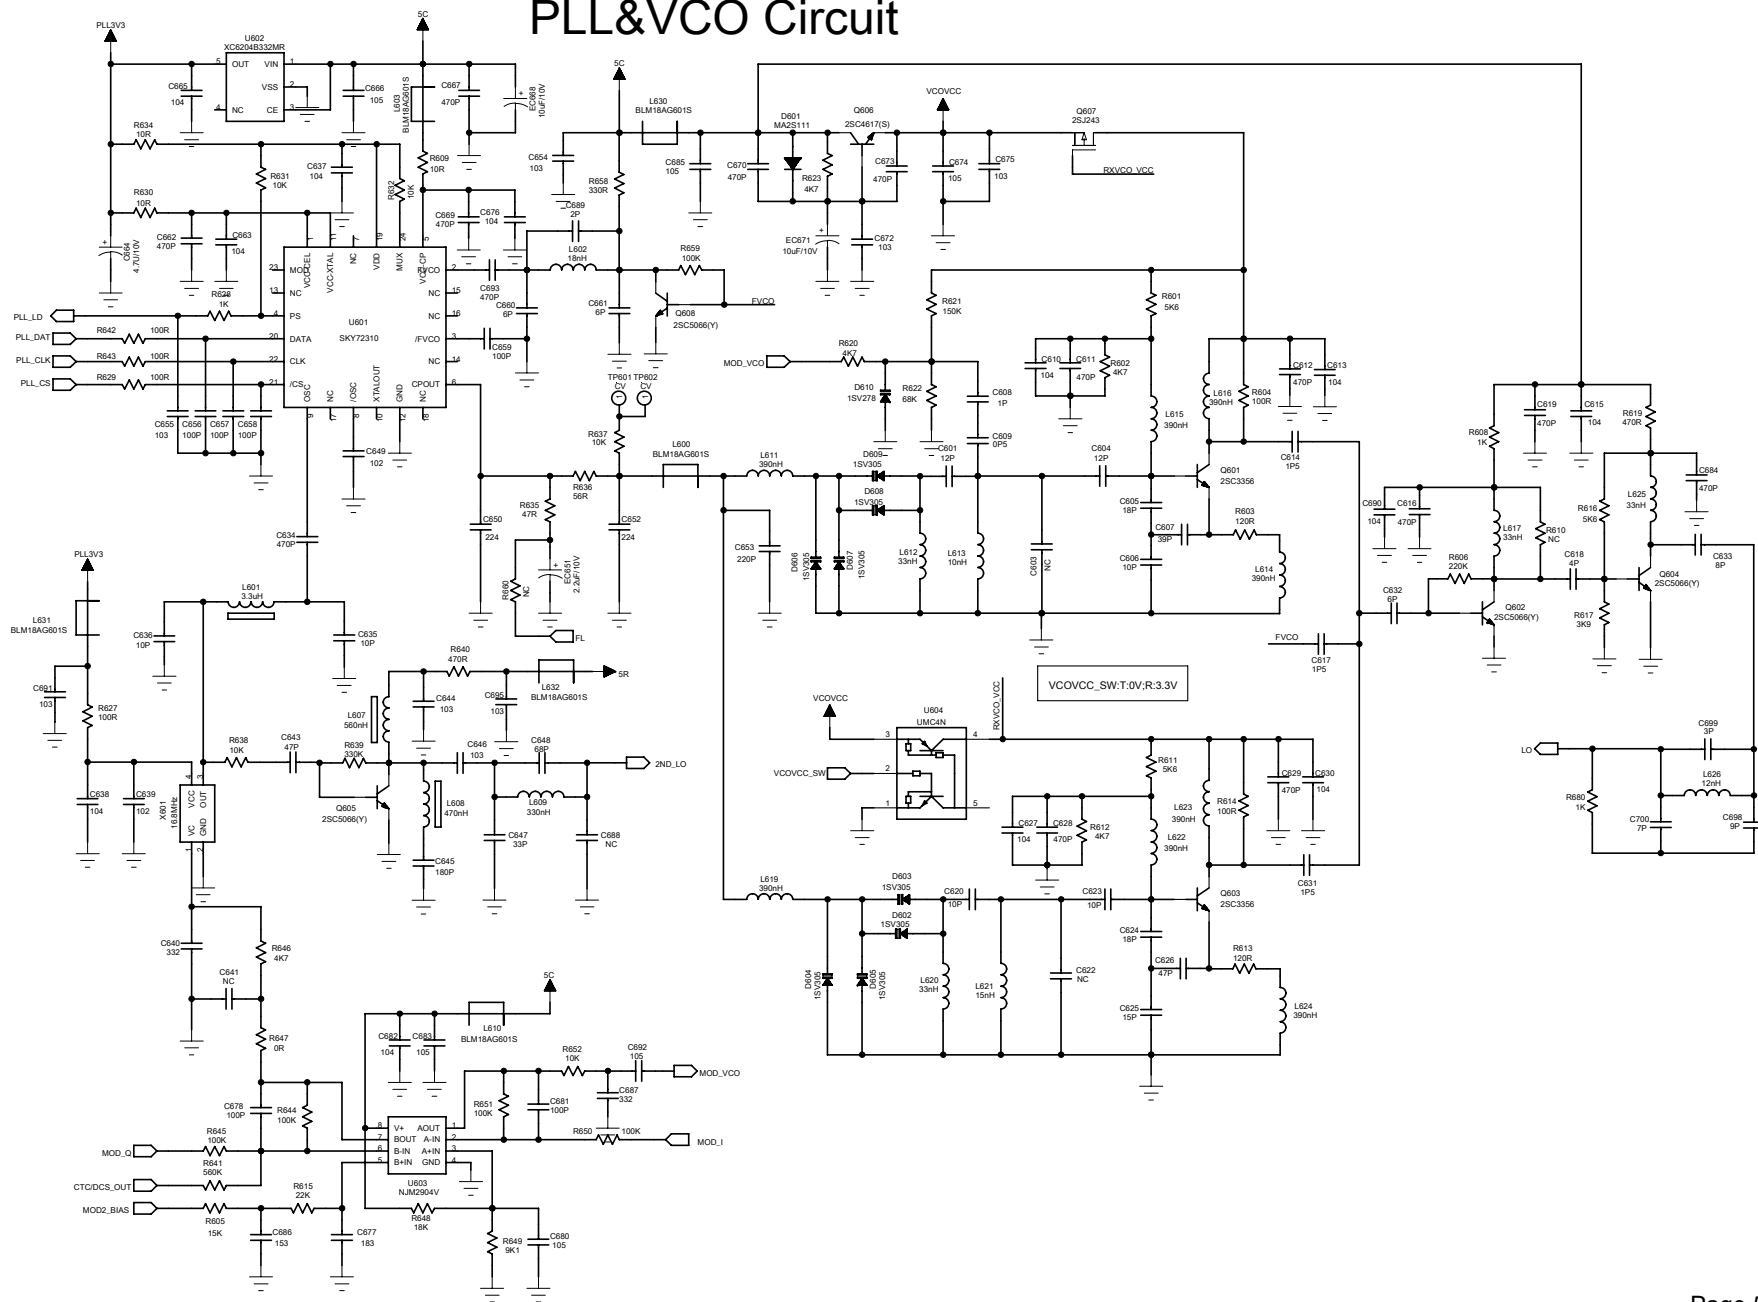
PLL&VCO Circuit

PLL3V3
U602
XC6204B332MR
OUT VIN
VSS
NC CE
5 1 2 4 3
C665
104
C666
105
5C
L603
BLM18AG601S
C667
470P
EC668
10uF/10V
R634
10R
R631
10K
C637
104
R609
10R
R632
10K
R630
10R
C664
4.7U/10V
C662
470P
C663
104
C669
470P
C676
104
MOD
NC
PS
DATA
CLK
/CS
OSC
VCC-XTAL
VCCDEL
NC
VDD
MUX
VCCP
FVCO
NC
NC
/FVCO
NC
CPOUT
NC
/OSC
XTALOUT
GND
NC
U601
SKY72310
23 13 4 20 22 21 9 7 8 11 12 10 15 16 3 14 6 2 1 19 24 5
R628
1K
PLL_LD
PLL_DAT
PLL_CLK
PLL_CS
R642
100R
R643
100R
R629
100R
C655
103
C656
100P
C657
100P
C658
100P
C649
102
C634
470P
5C
L630
BLM18AG601S
C654
103
R658
330R
C689
2P
C693
470P
L602
18nH
C660
6P
C659
100P
C661
6P
R659
100K
Q608
2SC5066(Y)
FVCO
TP601 TP602
CV CV
R637
10K
C650
224
R635
47R
R636
56R
C652
224
EC651
2.2uF/10V
R660
NC
FL
C685
105
C670
470P
D601
MA2S111
R623
4K7
Q606
2SC4617(S)
C673
470P
EC671
10uF/10V
C672
103
VCOVCC
C674
105
C675
103
Q607
2SJ243
RXVCO_VCC
R621
150K
R601
5K6
MOD_VCO
R620
4K7
D610
1SV278
R622
68K
C608
1P
C610
104
C611
470P
R602
4K7
C612
470P
C613
104
L616
390nH
R604
100R
L615
390nH
C609
0P5
C601
12P
L600
BLM18AG601S
L611
390nH
D609
1SV305
D608
1SV305
C604
12P
C614
1P5
Q601
2SC3356
C605
18P
C607
39P
R603
120R
C606
10P
L614
390nH
C653
220P
D606
1SV305
D607
1SV305
L612
33nH
L613
10nH
C603
NC
VCOVCC_SW:T:0V;R:3.3V
FVCO
C617
1P5
C632
6P
C619
470P
C615
104
R619
470R
R608
1K
C684
470P
L625
33nH
R616
5K6
C690
104
C616
470P
L617
33nH
R610
NC
C618
4P
C633
8P
Q604
2SC5066(Y)
R606
220K
Q602
2SC5066(Y)
R617
3K9
PLL3V3
L631
BLM18AG601S
L601
3.3uH
C636
10P
C635
10P
C691
103
R627
100R
R640
470R
5R
L632
BLM18AG601S
C644
103
C695
103
L607
560nH
R638
10K
C643
47P
R639
330K
C646
103
C648
68P
2ND_LO
Q605
2SC5066(Y)
L608
470nH
L609
330nH
C638
104
C639
102
X601
16.8MHz
VCC OUT
VC GND
4 3 1 2
C647
33P
C688
NC
C645
180P
VCOVCC
U604
UMC4N
RXVCO_VCC
3 4 2 1 5
VCOVCC_SW
R611
5K6
C627
104
C628
470P
R612
4K7
L623
390nH
R614
100R
C629
470P
C630
104
L622
390nH
C631
1P5
L619
390nH
D603
1SV305
D602
1SV305
C620
10P
C623
10P
Q603
2SC3356
C624
18P
C626
47P
R613
120R
D604
1SV305
D605
1SV305
L620
33nH
L621
15nH
C622
NC
C625
15P
L624
390nH
LO
C699
3P
L626
12nH
R680
1K
C700
7P
C698
9P
C640
332
R646
4K7
C641
NC
R647
0R
5C
C682
104
C683
105
L610
BLM18AG601S
R652
10K
C692
105
MOD_VCO
C687
332
R651
100K
C681
100P
R650
100K
MOD_I
C678
100P
R644
100K
R645
100K
MOD_Q
R641
560K
CTC/DCS_OUT
R615
22K
MOD2_BIAS
R605
15K
C686
153
C677
183
V+ AOUT
BOUT A-IN
B-IN A+IN
B+IN GND
8 7 6 5 1 2 3 4
U603
NJM2904V
R648
18K
R649
9K1
C680
105
Page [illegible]